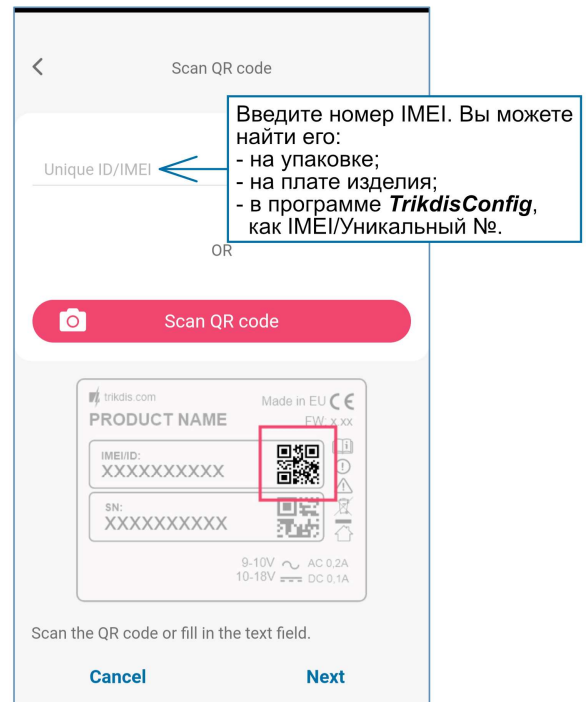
Scan QR code

Введите номер IMEI. Вы можете найти его:
- на упаковке;
- на плате изделия;
- в программе ***TrikdisConfig***, как IMEI/Уникальный №.

Unique ID/IMEI

OR

Scan QR code

trikdis.com
Made in EU CE
PRODUCT NAME
FW: x.xx
IMEI/ID:
XXXXXXXXXX
SN:
XXXXXXXXXX
9-10V AC 0,2A
10-18V DC 0,1A

Scan the QR code or fill in the text field.

Cancel
Next